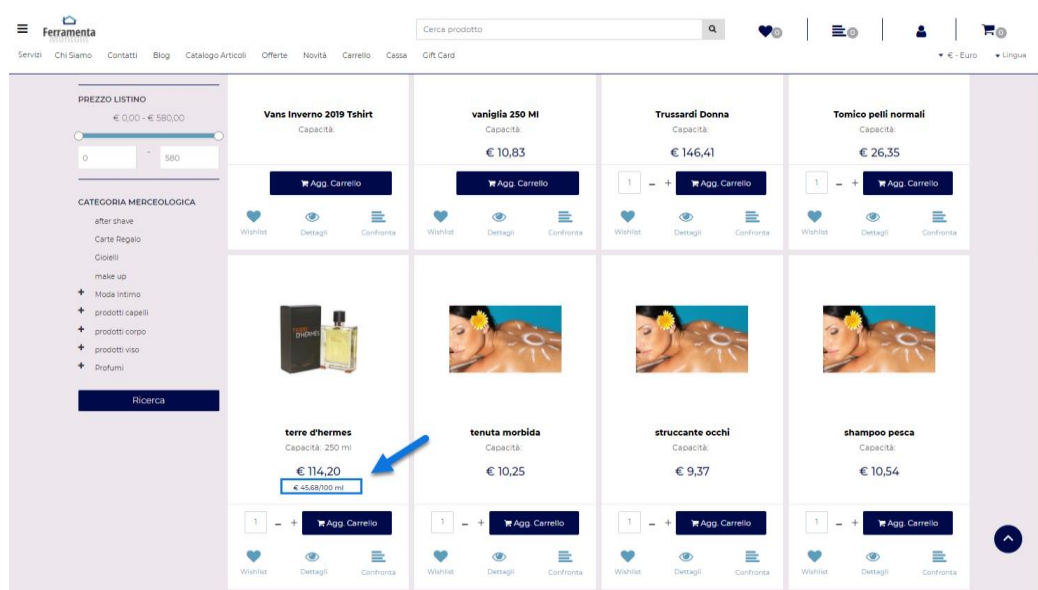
Ferramenta

Cerca prodotto

0 0 0

Servizi Chi Siamo Contatti Blog Catalogo Articoli Offerte Novità Carrello Cassa Gift Card

€ - Euro Lingua

PREZZO LISTINO
€ 0,00 - € 580,00
0 - 580

CATEGORIA MERCEOLOGICA
after shave
Carte Regalo
Gioielli
make up
+ Moda Intimo
+ prodotti capelli
+ prodotti corpo
+ prodotti viso
+ Profumi

Ricerca

Vans Inverno 2019 Tshirt
Capacità:
Agg. Carrello
Wishlist Dettagli Confronta

vaniglia 250 Ml
Capacità:
€ 10,83
Agg. Carrello
Wishlist Dettagli Confronta

Trussardi Donna
Capacità:
€ 146,41
1 - + Agg. Carrello
Wishlist Dettagli Confronta

Tomico pelli normali
Capacità:
€ 26,35
1 - + Agg. Carrello
Wishlist Dettagli Confronta

terre d'hermes
Capacità: 250 ml
€ 114,20
€ 45,68/100 ml
1 - + Agg. Carrello
Wishlist Dettagli Confronta

tenuta morbida
Capacità:
€ 10,25
1 - + Agg. Carrello
Wishlist Dettagli Confronta

struccante occhi
Capacità:
€ 9,37
1 - + Agg. Carrello
Wishlist Dettagli Confronta

shampoo pesca
Capacità:
€ 10,54
1 - + Agg. Carrello
Wishlist Dettagli Confronta